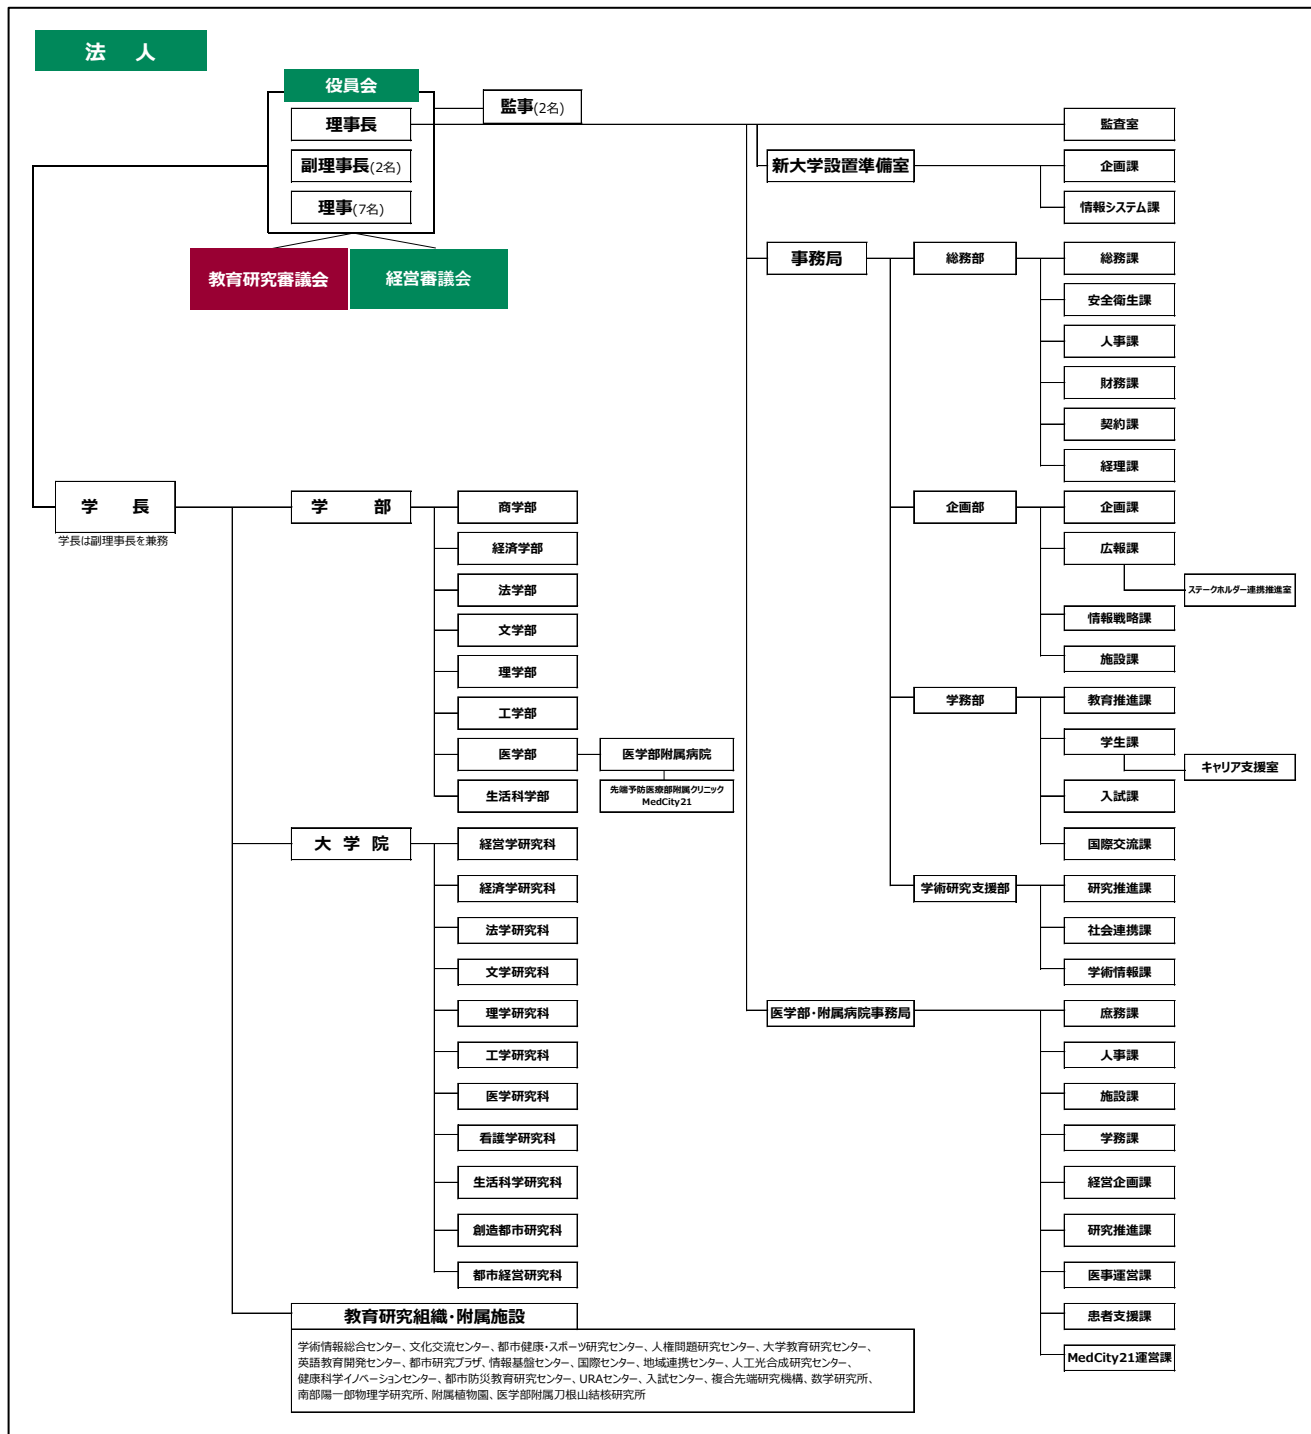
法　人

役員会
理事長
副理事長(2名)
理事(7名)

監事(2名)

教育研究審議会
経営審議会

監査室

新大学設置準備室
企画課
情報システム課

事務局
総務部
総務課
安全衛生課
人事課
財務課
契約課
経理課

企画部
企画課
広報課
ステークホルダー連携推進室
情報戦略課
施設課

学務部
教育推進課
学生課
キャリア支援室
入試課
国際交流課

学術研究支援部
研究推進課
社会連携課
学術情報課

医学部・附属病院事務局
庶務課
人事課
施設課
学務課
経営企画課
研究推進課
医事運営課
患者支援課
MedCity21運営課

学　長
学長は副理事長を兼務

学　部
商学部
経済学部
法学部
文学部
理学部
工学部
医学部
医学部附属病院
先端予防医療部附属クリニック MedCity21
生活科学部

大 学 院
経営学研究科
経済学研究科
法学研究科
文学研究科
理学研究科
工学研究科
医学研究科
看護学研究科
生活科学研究科
創造都市研究科
都市経営研究科

教育研究組織・附属施設
学術情報総合センター、文化交流センター、都市健康・スポーツ研究センター、人権問題研究センター、大学教育研究センター、英語教育開発センター、都市研究プラザ、情報基盤センター、国際センター、地域連携センター、人工光合成研究センター、健康科学イノベーションセンター、都市防災教育研究センター、URAセンター、入試センター、複合先端研究機構、数学研究所、南部陽一郎物理学研究所、附属植物園、医学部附属刀根山結核研究所